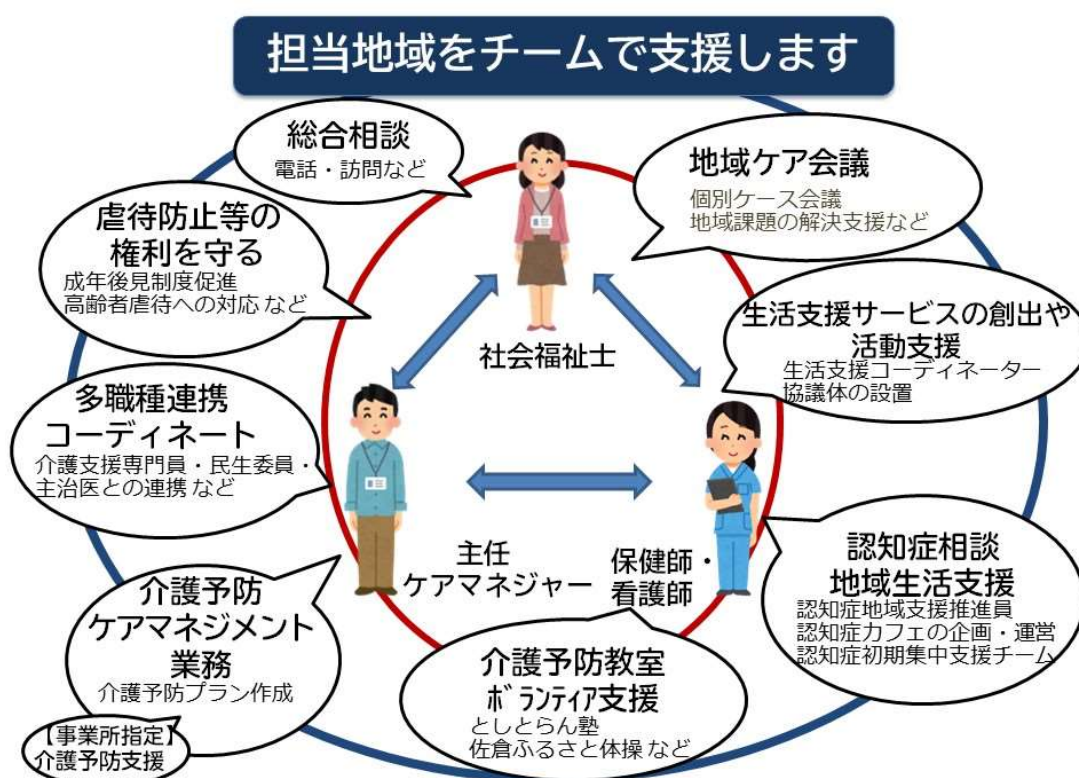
担当地域をチームで支援します

総合相談
電話・訪問など

地域ケア会議
個別ケース会議
地域課題の解決支援など

虐待防止等の
権利を守る
成年後見制度促進
高齢者虐待への対応 など

生活支援サービスの創出や
活動支援
生活支援コーディネーター
協議体の設置

社会福祉士

多職種連携
コーディネート
介護支援専門員・民生委員・
主治医との連携 など

主任
ケアマネジャー

保健師・
看護師

認知症相談
地域生活支援
認知症地域支援推進員
認知症カフェの企画・運営
認知症初期集中支援チーム

介護予防
ケアマネジメント
業務
介護予防プラン作成

【事業所指定】
介護予防支援

介護予防教室
ボランティア支援
としとらん塾
佐倉ふるさと体操 など